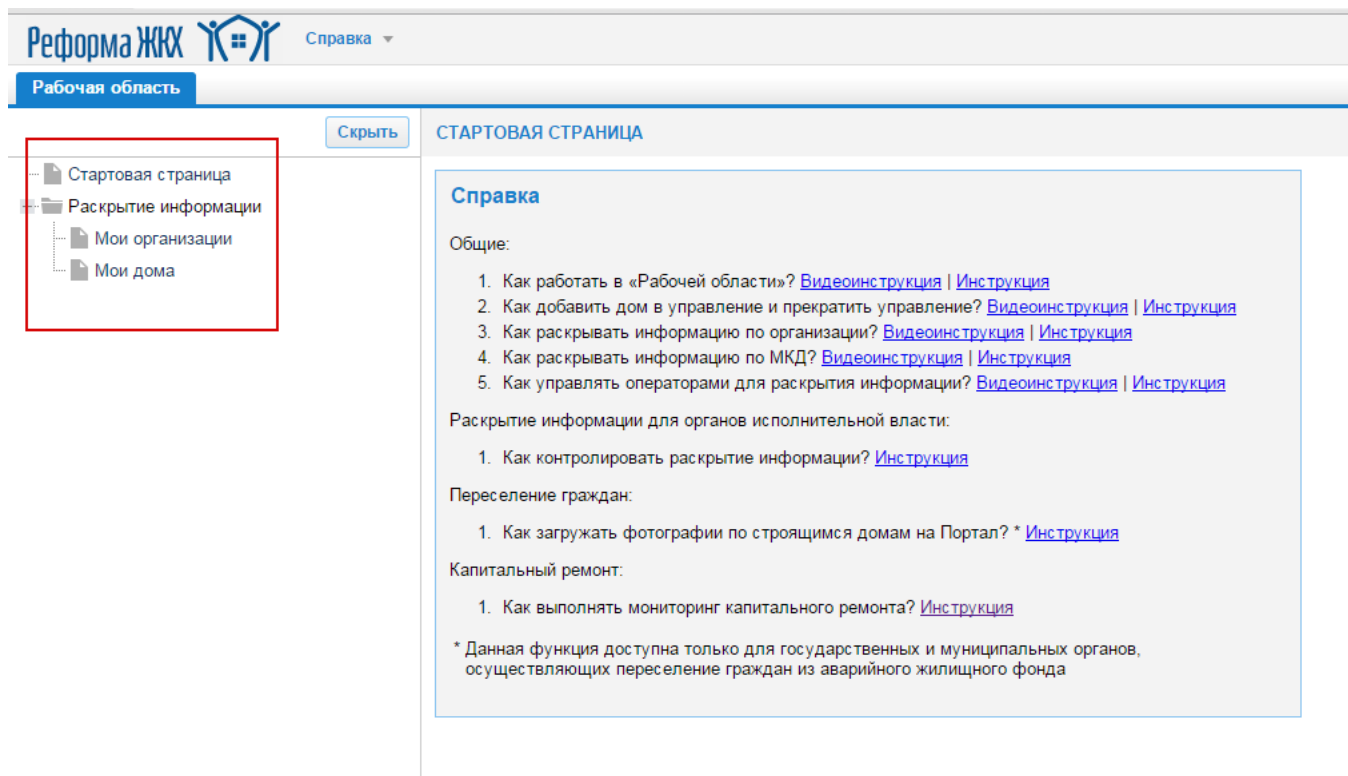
Реформа ЖКХ

Справка

Рабочая область

Скрыть

Стартовая страница
Раскрытие информации
Мои организации
Мои дома

СТАРТОВАЯ СТРАНИЦА

Справка

Общие:

1. Как работать в «Рабочей области»? Видеоинструкция | Инструкция
2. Как добавить дом в управление и прекратить управление? Видеоинструкция | Инструкция
3. Как раскрывать информацию по организации? Видеоинструкция | Инструкция
4. Как раскрывать информацию по МКД? Видеоинструкция | Инструкция
5. Как управлять операторами для раскрытия информации? Видеоинструкция | Инструкция

Раскрытие информации для органов исполнительной власти:

1. Как контролировать раскрытие информации? Инструкция

Переселение граждан:

1. Как загружать фотографии по строящимся домам на Портал? * Инструкция

Капитальный ремонт:

1. Как выполнять мониторинг капитального ремонта? Инструкция

* Данная функция доступна только для государственных и муниципальных органов, осуществляющих переселение граждан из аварийного жилищного фонда